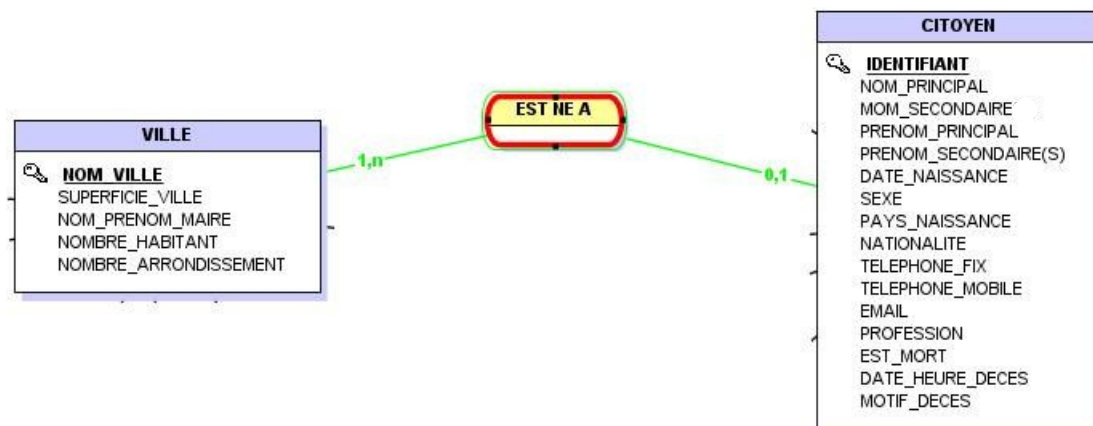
VILLE

NOM_VILLE
SUPERFICIE_VILLE
NOM_PRENOM_MAIRE
NOMBRE_HABITANT
NOMBRE_ARRONDISSEMENT

1,n

EST NE A

0,1

CITOYEN

IDENTIFIANT
NOM_PRINCIPAL
MOM_SECONDAIRE
PRENOM_PRINCIPAL
PRENOM_SECONDAIRE(S)
DATE_NAISSANCE
SEXE
PAYS_NAISSANCE
NATIONALITE
TELEPHONE_FIX
TELEPHONE_MOBILE
EMAIL
PROFESSION
EST_MORT
DATE_HEURE_DECES
MOTIF_DECES